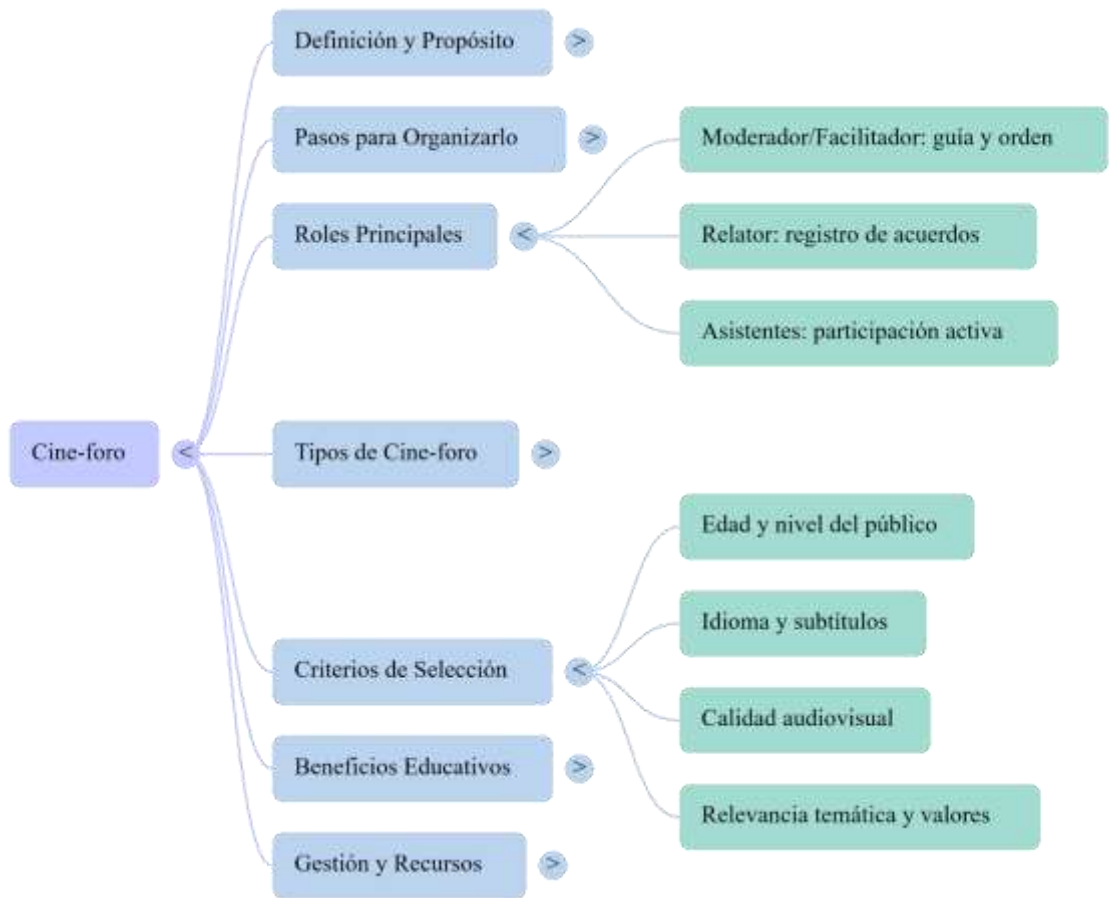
Cine-foro <

Definición y Propósito >

Pasos para Organizarlo >

Roles Principales <

Moderador/Facilitador: guía y orden

Relator: registro de acuerdos

Asistentes: participación activa

Tipos de Cine-foro >

Criterios de Selección <

Edad y nivel del público

Idioma y subtítulos

Calidad audiovisual

Relevancia temática y valores

Beneficios Educativos >

Gestión y Recursos >